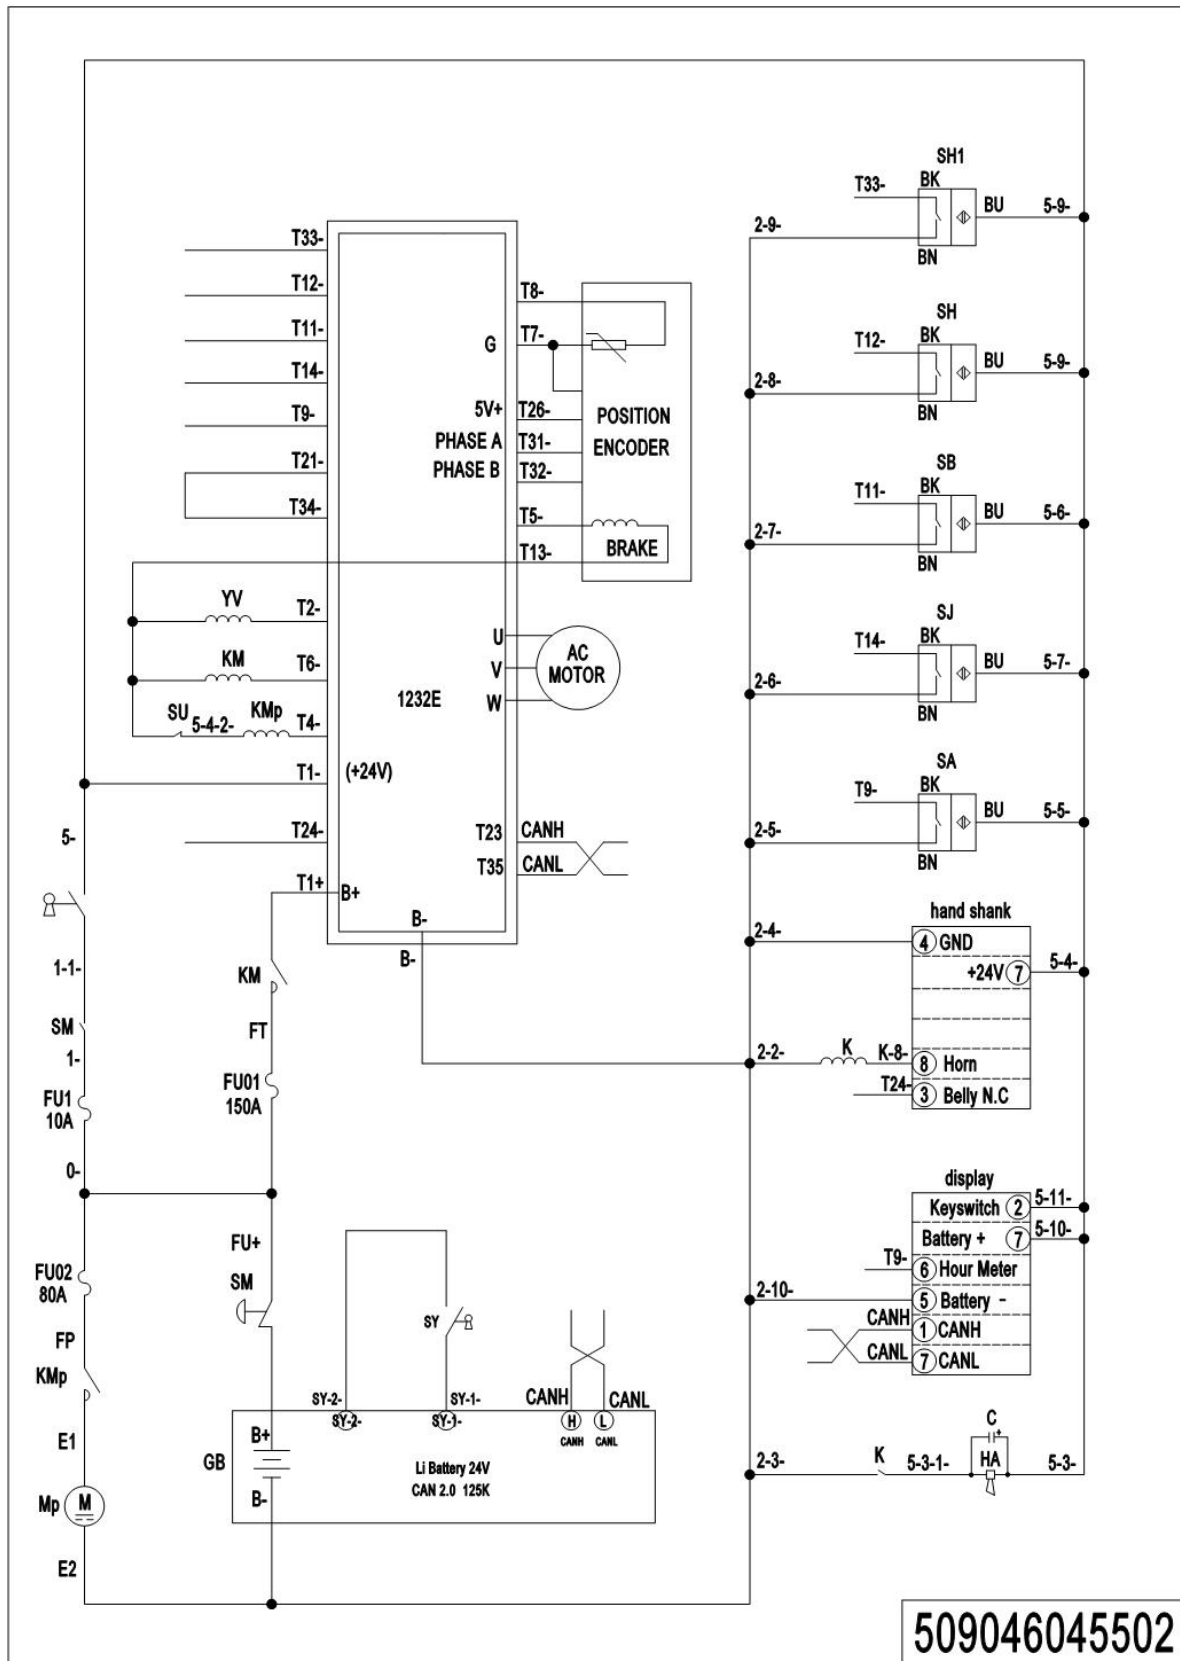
T33-
T12-
T11-
T14-
T9-
T21-
T34-
YV
T2-
KM
T6-
SU
5-4-2-
KMp
T4-
T1-
(+24V)
T24-
T1+
B+
B-
B-
1232E
G
5V+
PHASE A
PHASE B
T8-
T7-
T26-
T31-
T32-
T5-
T13-
POSITION ENCODER
BRAKE
U
V
W
AC MOTOR
T23
T35
CANH
CANL

5-
1-1-
SM
1-
FU1 10A
0-
FU02 80A
FP
KMp
E1
Mp
M
E2
KM
FT
FU01 150A
FU+
SM

SY
SY-2-
SY-2-
SY-1-
SY-1-
CANH
CANL
H
L
CANH
CANL
GB
B+
B-
Li Battery 24V
CAN 2.0 125K

SH1
T33-
BK
BU
5-9-
2-9-
BN
SH
T12-
BK
BU
5-9-
2-8-
BN
SB
T11-
BK
BU
5-6-
2-7-
BN
SJ
T14-
BK
BU
5-7-
2-6-
BN
SA
T9-
BK
BU
5-5-
2-5-
BN

hand shank
2-4-
4 GND
+24V 7
5-4-
2-2-
K
K-8-
8 Horn
T24-
3 Belly N.C

display
Keyswitch 2
5-11-
Battery + 7
5-10-
T9-
6 Hour Meter
2-10-
5 Battery -
CANH
1 CANH
CANL
7 CANL

C
2-3-
K
5-3-1-
HA
5-3-

509046045502